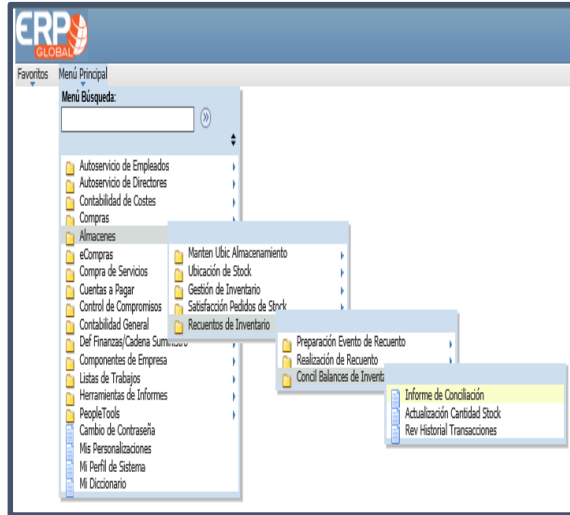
ERP GLOBAL

Favoritos Menú Principal

Menú Búsqueda:

Autoservicio de Empleados
Autoservicio de Directores
Contabilidad de Costes
Compras
Almacenes
eCompras
Compra de Servicios
Cuentas a Pagar
Control de Compromisos
Contabilidad General
Def Finanzas/Cadena Suministro
Componentes de Empresa
Listas de Trabajos
Herramientas de Informes
PeopleTools
Cambio de Contraseña
Mis Personalizaciones
Mi Perfil de Sistema
Mi Diccionario

Manten Ubic Almacenamiento
Ubicación de Stock
Gestión de Inventario
Satisfacción Pedidos de Stock
Recuentos de Inventario

Preparación Evento de Recuento
Realización de Recuento
Concil Balances de Inventa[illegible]

Informe de Conciliación
Actualización Cantidad Stock
Rev Historial Transacciones